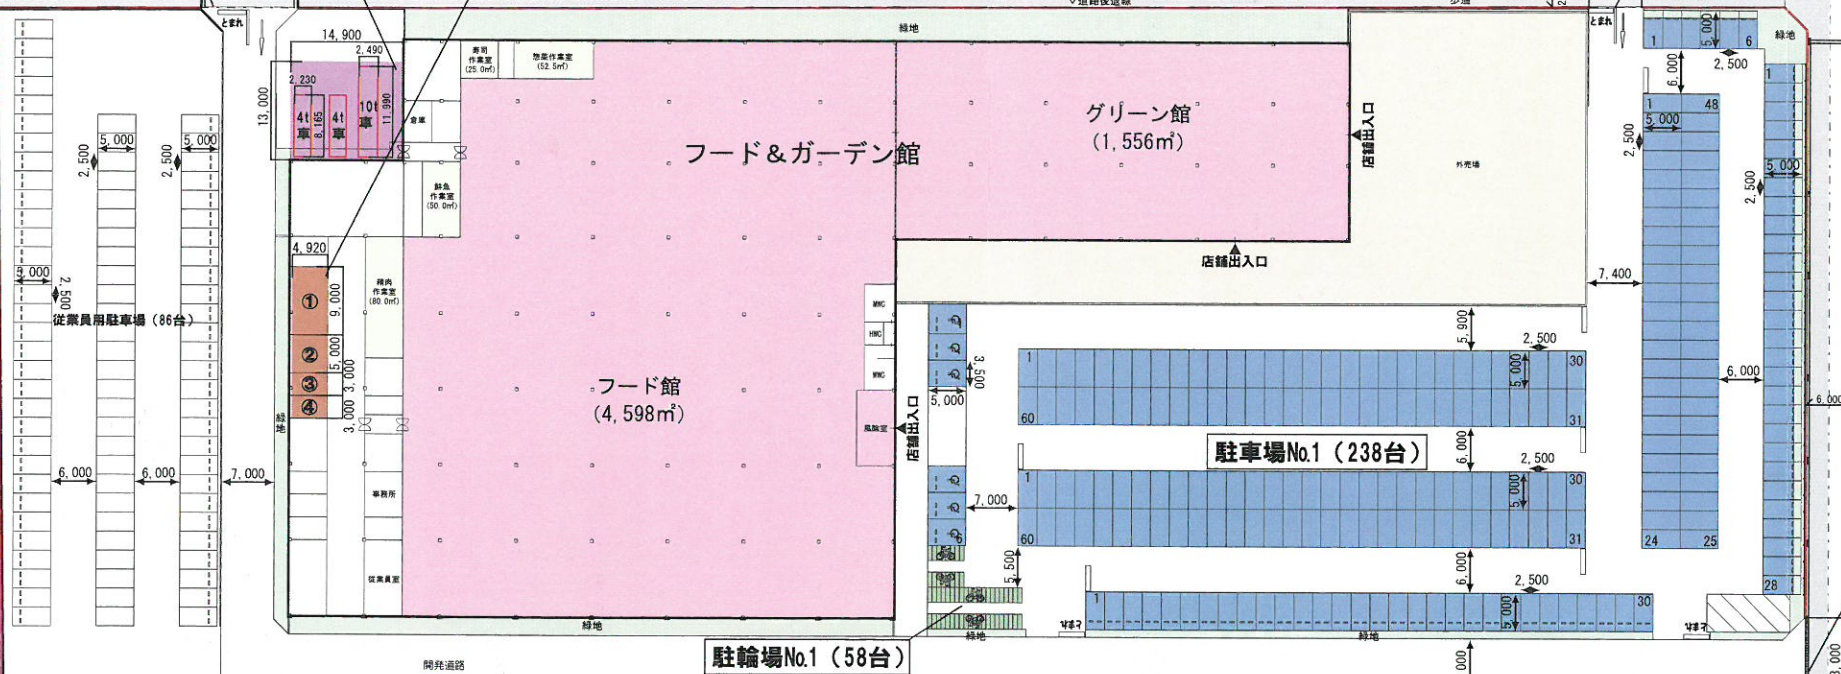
とまれ
道路後退線
歩道
とまれ
緑地
緑地
14,900
2,490
2,230
13,000
4t車
8,165
4t車
10t車
11,990
倉庫
寿司作業室(25.0㎡)
惣菜作業室(52.5㎡)
鮮魚作業室(50.0㎡)
精肉作業室(80.0㎡)
フード＆ガーデン館
グリーン館
(1,556㎡)
店舗出入口
外売場
店舗出入口
5,000
2,500
5,000
2,500
5,000
2,500
従業員用駐車場（86台）
4,920
①
9,000
②
5,000
③
3,000
④
3,000
緑地
事務所
従業員室
フード館
(4,598㎡)
MWC
MWC
WWC
風除室
店舗出入口
3,500
5,000
7,000
5,500
6,000
6,000
7,000
5,900
2,500
1
30
5,000
60
31
駐車場No.1（238台）
6,000
2,500
1
30
5,000
60
31
6,000
2,500
1
30
5,000
1
6
5,000
2,500
6,000
1
48
5,000
2,500
1
2,500
5,000
7,400
6,000
6,000
24
25
28
とまれ
とまれ
緑地
緑地
緑地
開発道路
駐輪場No.1（58台）
000
3,000